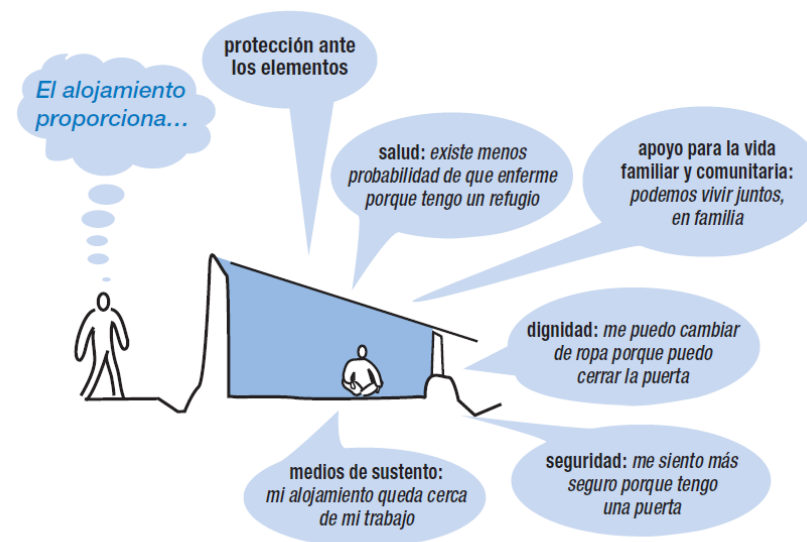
El alojamiento proporciona…

protección ante los elementos

salud: existe menos probabilidad de que enferme porque tengo un refugio

apoyo para la vida familiar y comunitaria: podemos vivir juntos, en familia

dignidad: me puedo cambiar de ropa porque puedo cerrar la puerta

seguridad: me siento más seguro porque tengo una puerta

medios de sustento: mi alojamiento queda cerca de mi trabajo